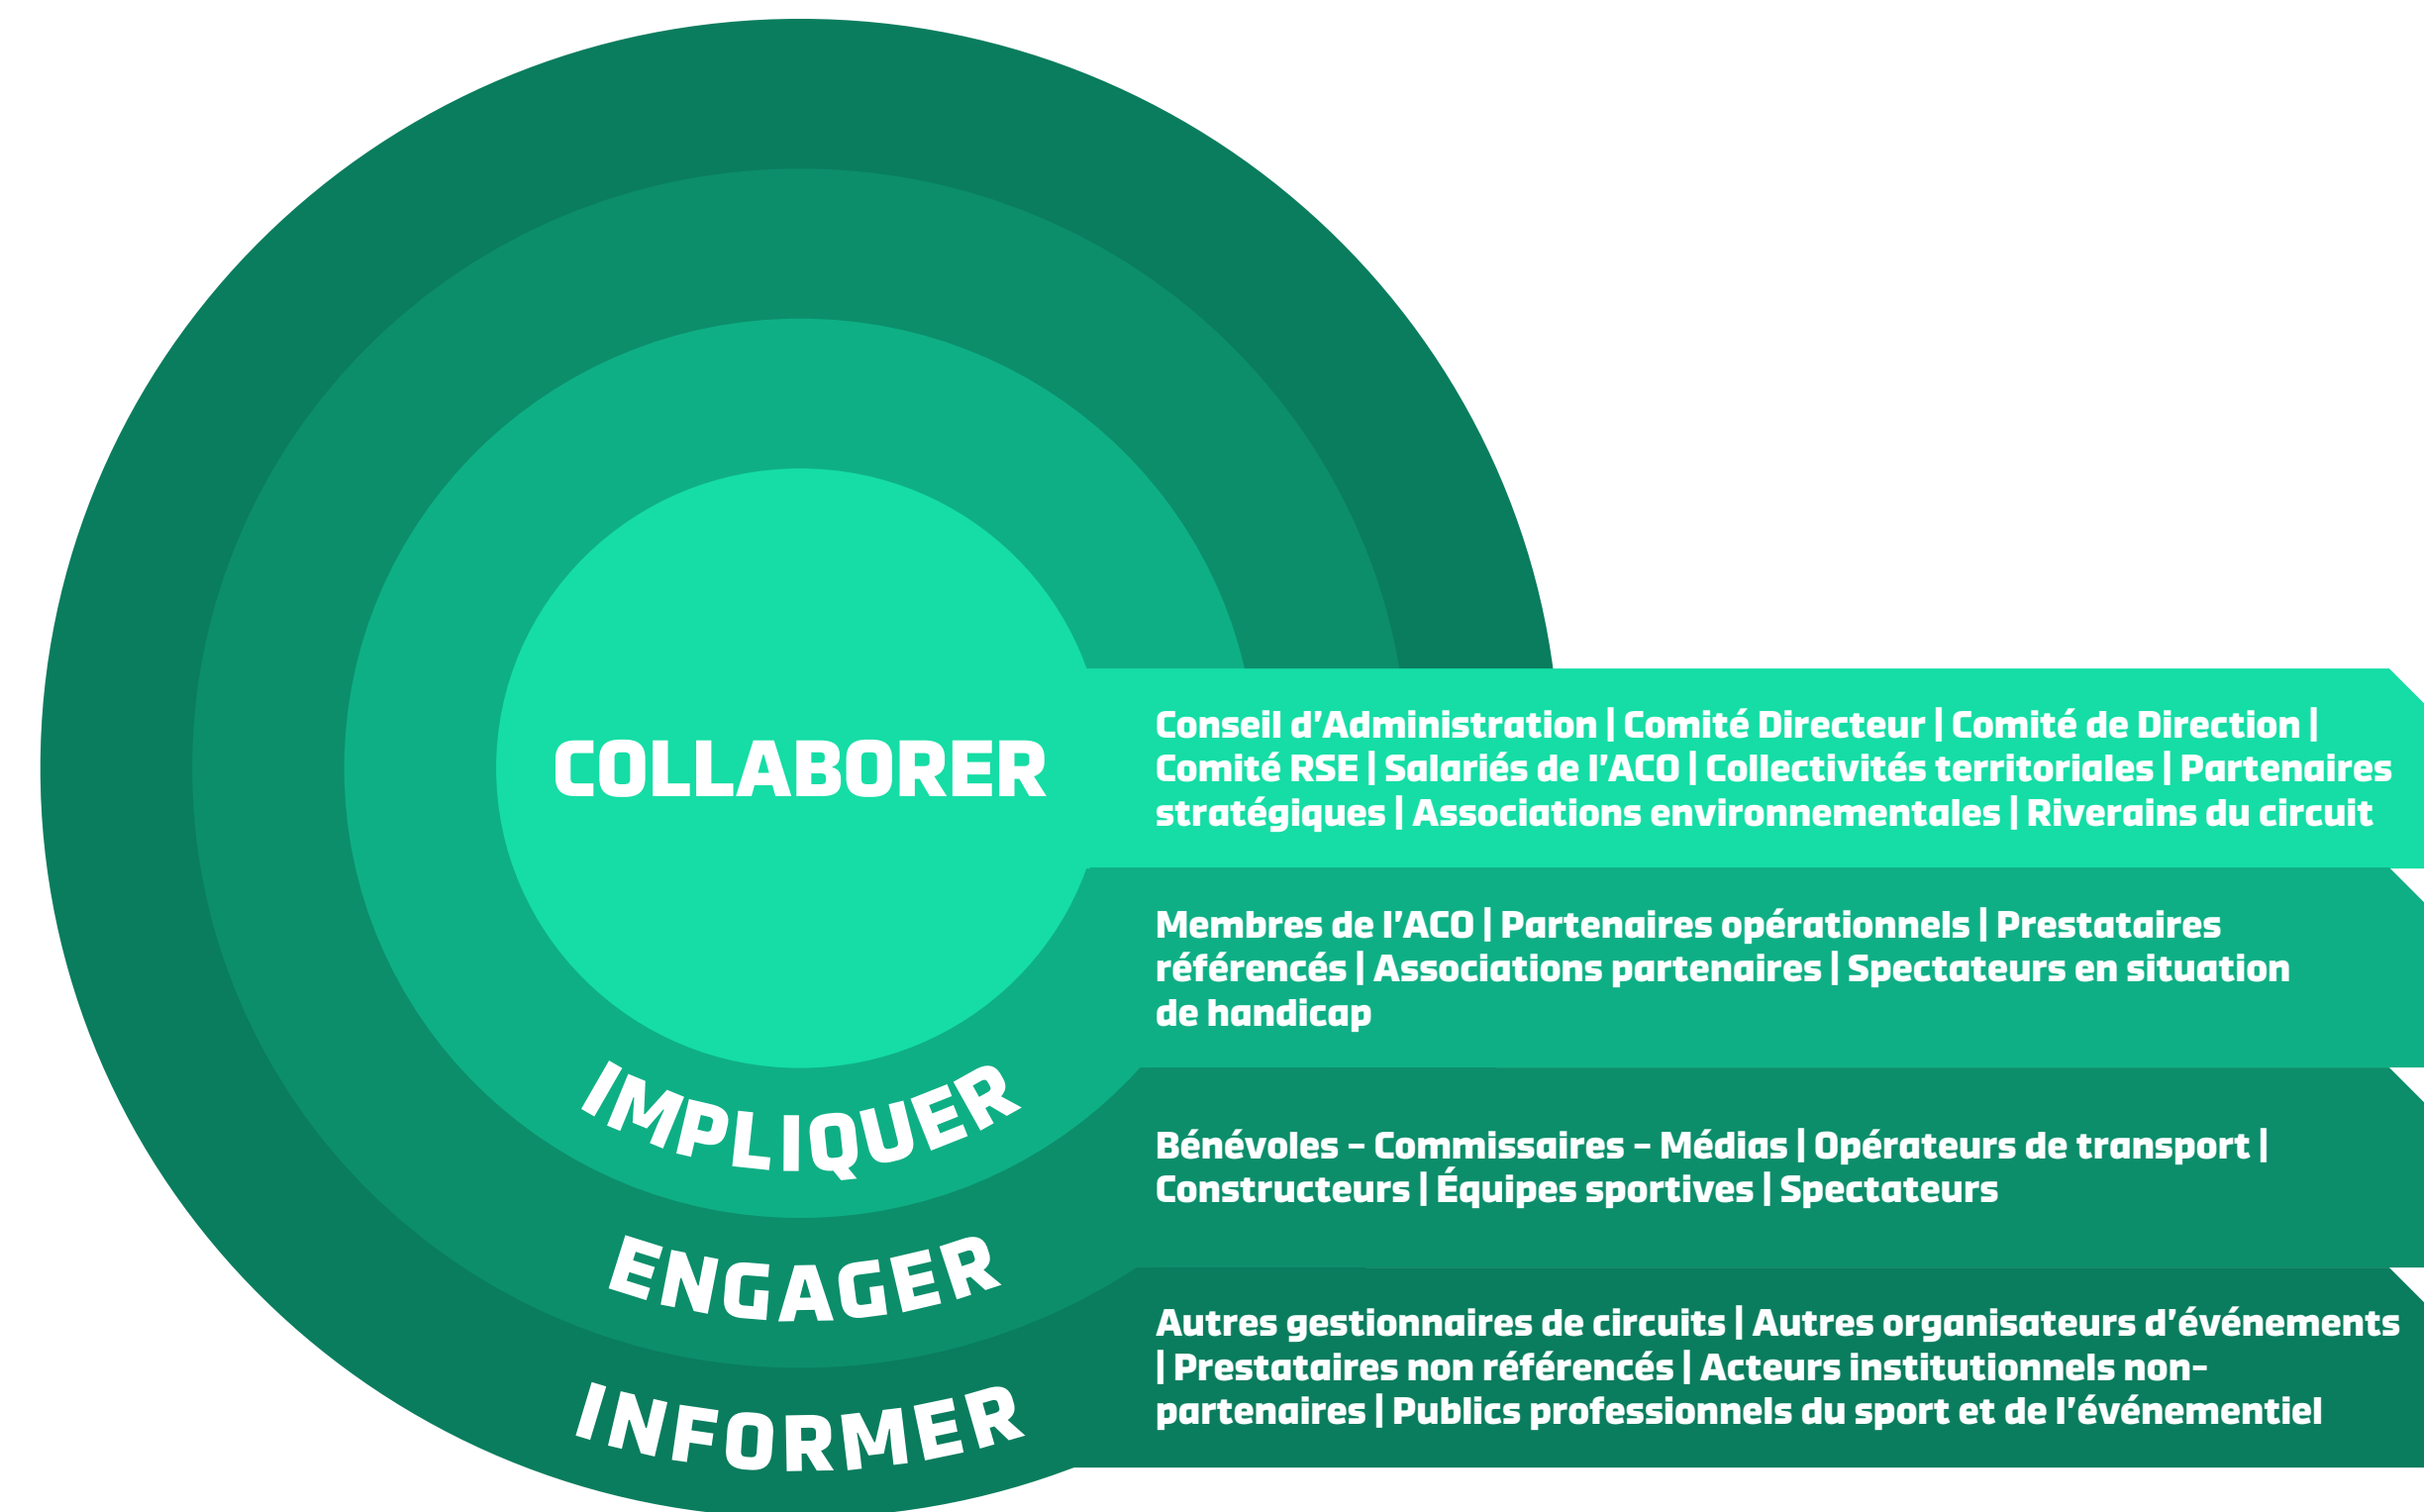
COLLABORER

Conseil d'Administration | Comité Directeur | Comité de Direction | Comité RSE | Salariés de l'ACO | Collectivités territoriales | Partenaires stratégiques | Associations environnementales | Riverains du circuit

IMPLIQUER

Membres de l'ACO | Partenaires opérationnels | Prestataires référencés | Associations partenaires | Spectateurs en situation de handicap

ENGAGER

Bénévoles – Commissaires – Médias | Opérateurs de transport | Constructeurs | Équipes sportives | Spectateurs

INFORMER

Autres gestionnaires de circuits | Autres organisateurs d'événements | Prestataires non référencés | Acteurs institutionnels non-partenaires | Publics professionnels du sport et de l'événementiel